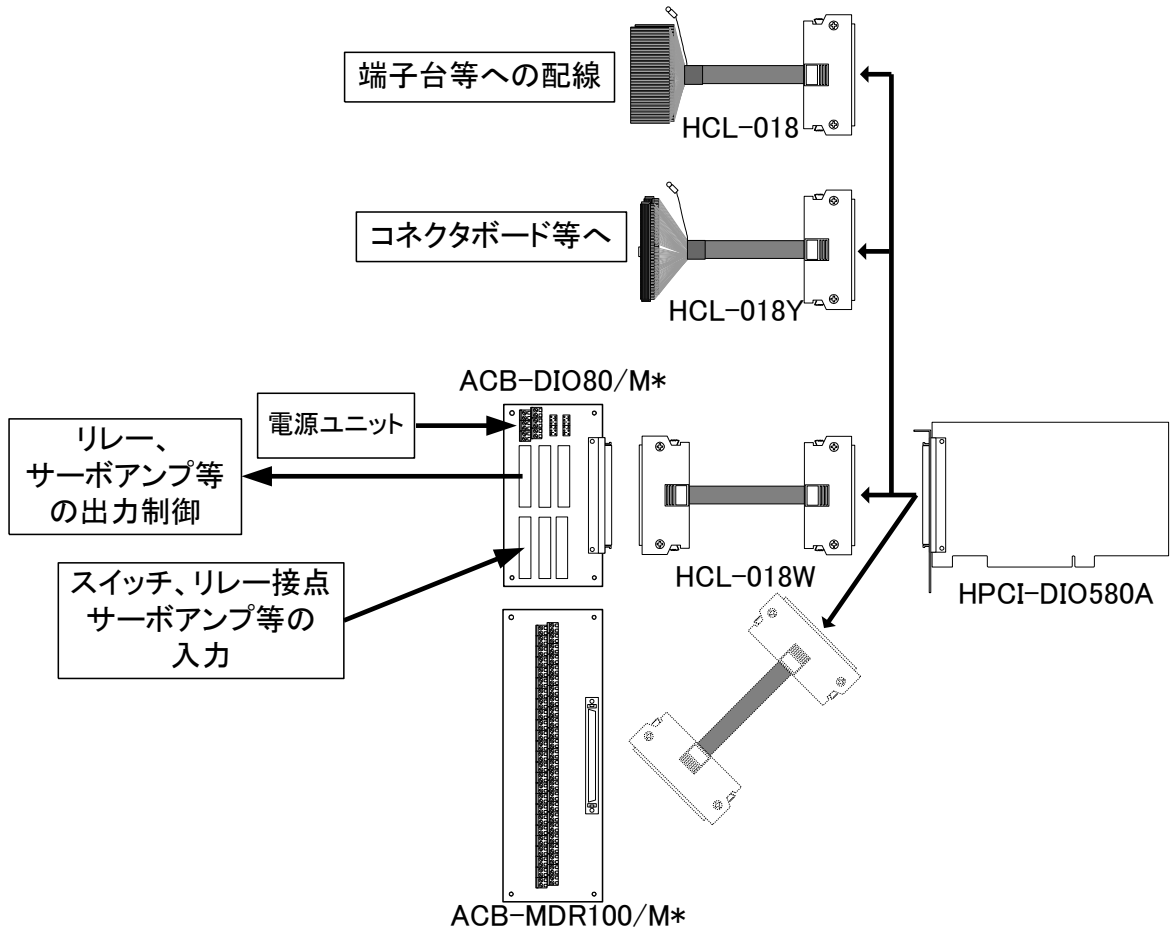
端子台等への配線

HCL−018

コネクタボード等へ

HCL−018Y

ACB−DIO80/M∗

電源ユニット

リレー、
サーボアンプ等
の出力制御

スイッチ、リレー接点
サーボアンプ等の
入力

HCL−018W

HPCI−DIO580A

ACB−MDR100/M∗